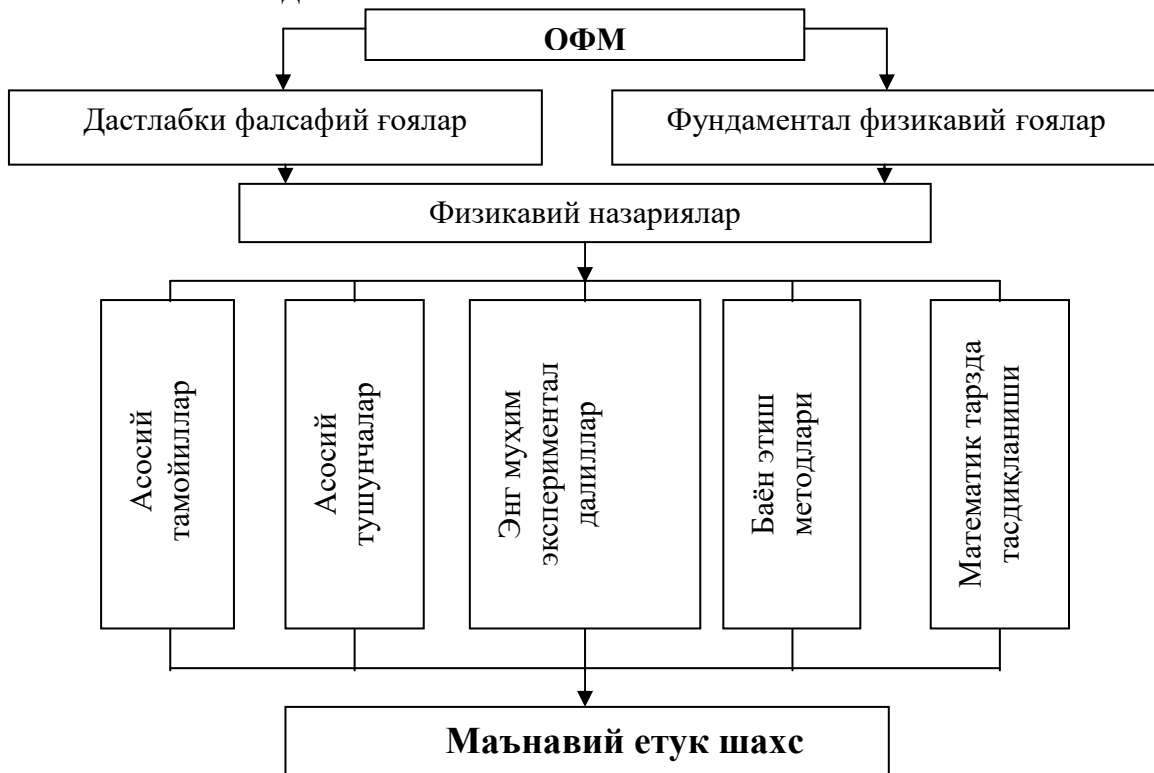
ОФМ

Дастлабки фалсафий ғоялар

Фундаментал физикавий ғоялар

Физикавий назариялар

Асосий тамойиллар

Асосий тушунчалар

Энг муҳим экспериментал далиллар

Баён этиш методлари

Математик тарзда тасдиқланиши

Маънавий етук шахс